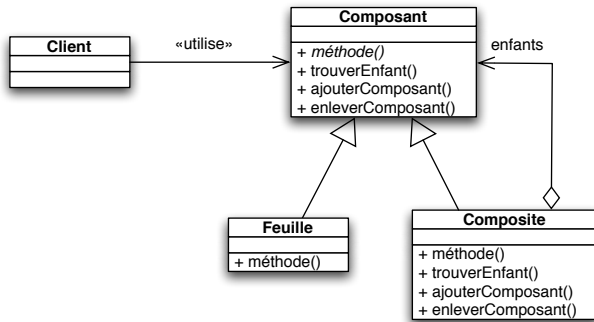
Client

«utilise»

Composant

+ méthode()
+ trouverEnfant()
+ ajouterComposant()
+ enleverComposant()

enfants

Feuille

+ méthode()

Composite

+ méthode()
+ trouverEnfant()
+ ajouterComposant()
+ enleverComposant()